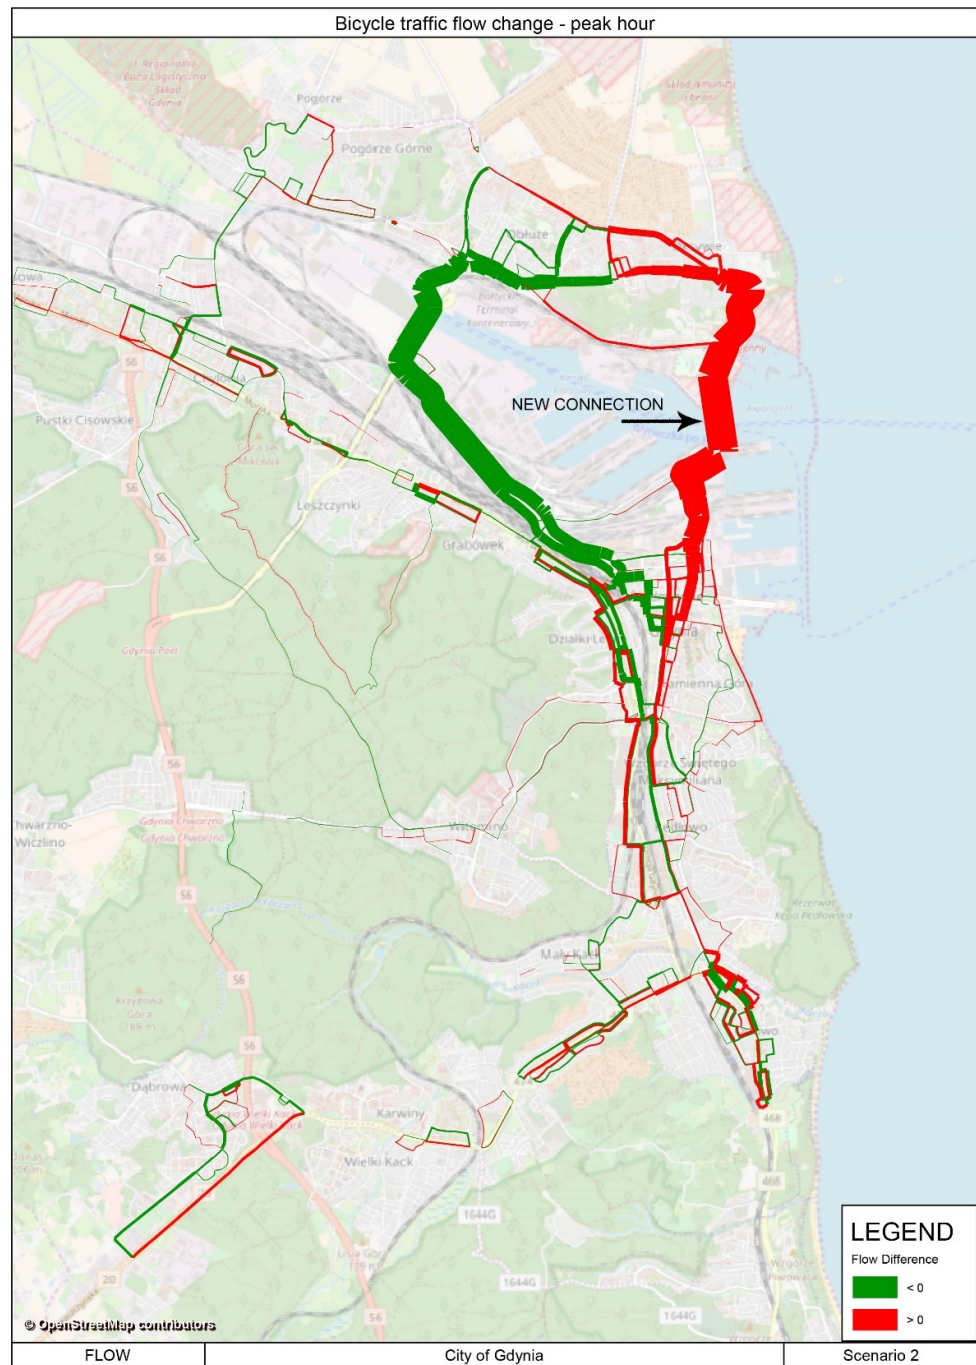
Bicycle traffic flow change - peak hour

Pogórze
Pogórze Górne
Obłuże
Pustki Cisowskie
NEW CONNECTION
Leszczynki
Grabówek
Działki Leśne
Kamienna Góra
Wzgórze Świętego Maksymiliana
Witomino
Mały Kack
Dąbrowa
Karwiny
Wielki Kack
Gdynia Port
Gdynia Chwarzno
Chwarzno-Wiczlino
Krzyżowa Góra
Rezerwat Kępa Redłowska
S6
468
1644G
20

LEGEND
Flow Difference
< 0
> 0

© OpenStreetMap contributors

FLOW
City of Gdynia
Scenario 2